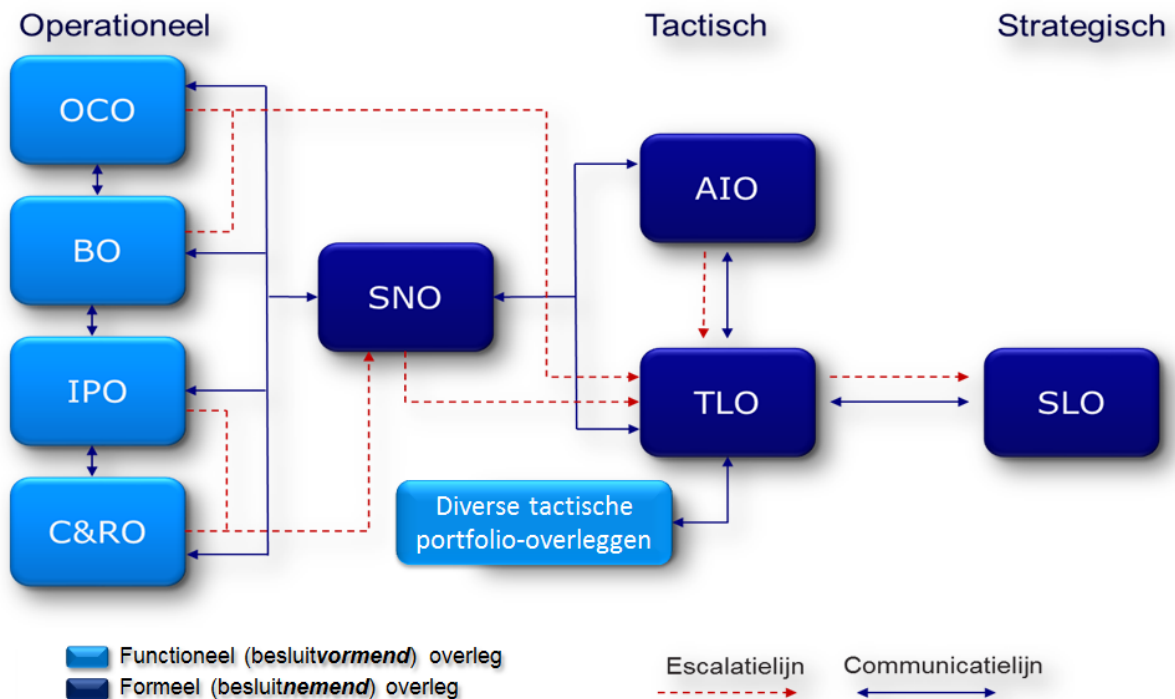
Operationeel

Tactisch

Strategisch

OCO

BO

IPO

C&RO

SNO

AIO

TLO

SLO

Diverse tactische portfolio-overleggen

Functioneel (besluit***vormend***) overleg

Formeel (besluit***nemend***) overleg

Escalatielijn

Communicatielijn